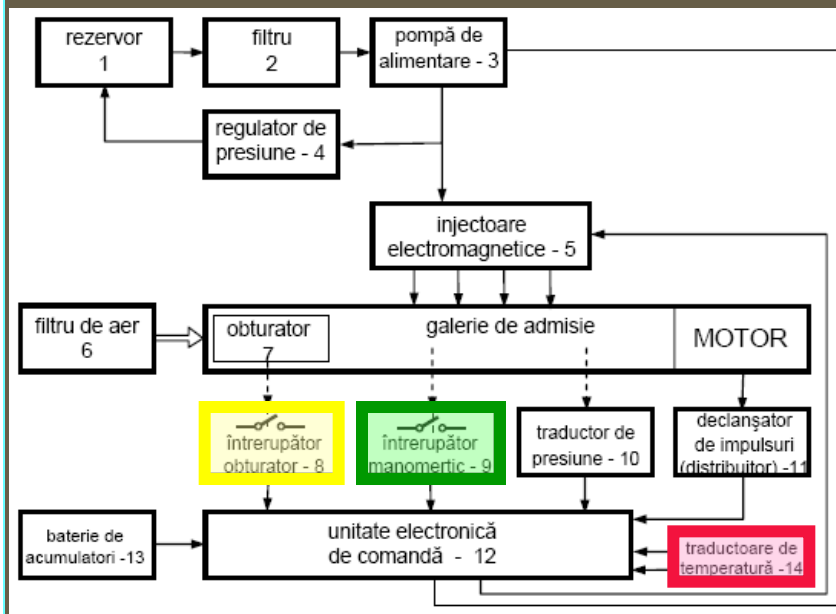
rezervor
1

filtru
2

pompă de
alimentare - 3

regulator de
presiune - 4

injectoare
electromagnetice - 5

filtru de aer
6

obturator
7

galerie de admisie

MOTOR

întrerupător
obturator - 8

întrerupător
manomertic - 9

traductor de
presiune - 10

declanşator
de impulsuri
(distribuitor) -11

baterie de
acumulatori -13

unitate electronică
de comandă - 12

traductoare de
temperatură -14